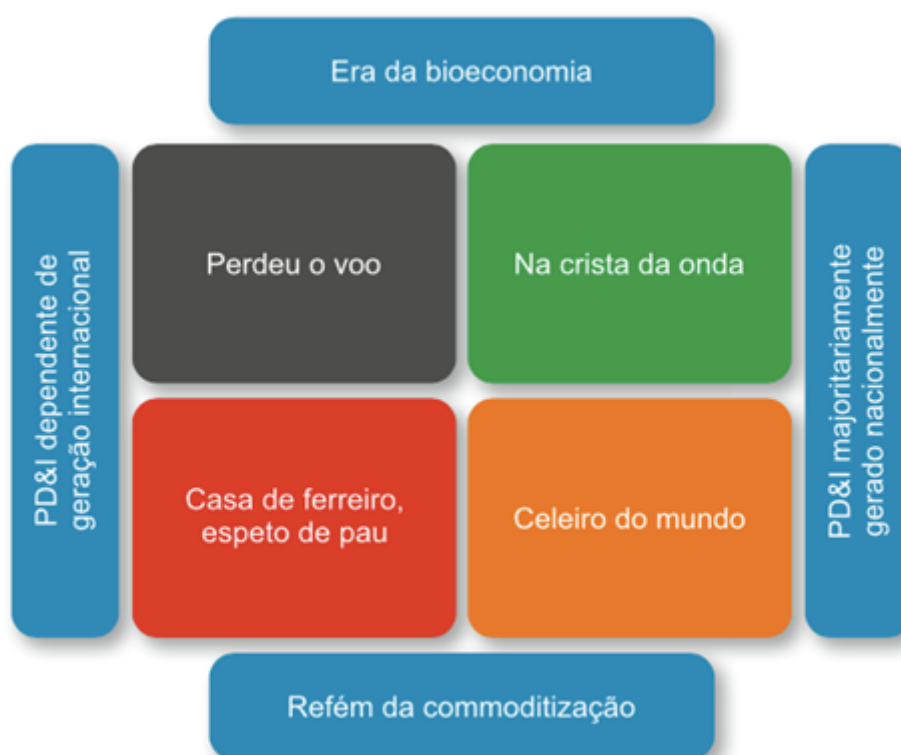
Era da bioeconomia

PD&I dependente de geração internacional

Perdeu o voo

Na crista da onda

PD&I majoritariamente gerado nacionalmente

Casa de ferreiro, espeto de pau

Celeiro do mundo

Refém da commoditização